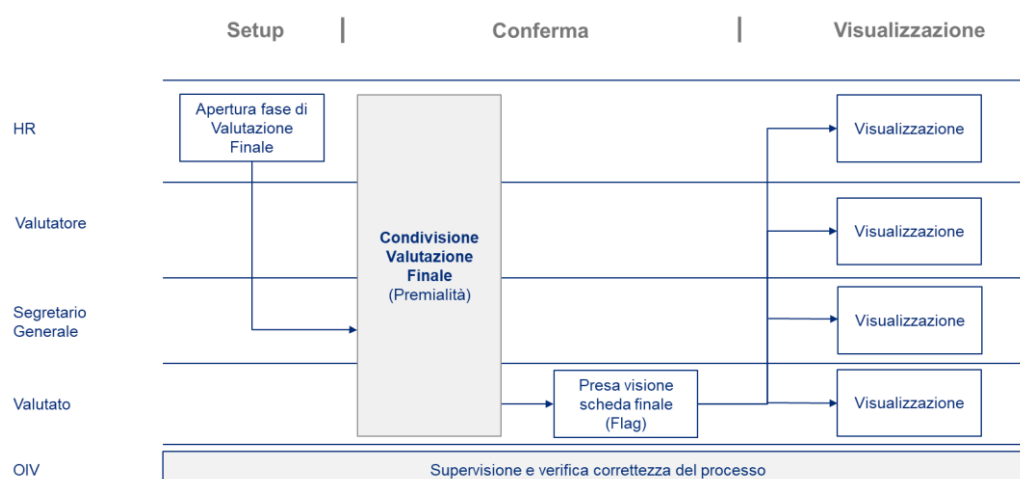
Setup | Conferma | Visualizzazione

HR

Valutatore

Segretario Generale

Valutato

OIV

Apertura fase di Valutazione Finale

Condivisione Valutazione Finale (Premialità)

Presa visione scheda finale (Flag)

Visualizzazione

Visualizzazione

Visualizzazione

Visualizzazione

Supervisione e verifica correttezza del processo